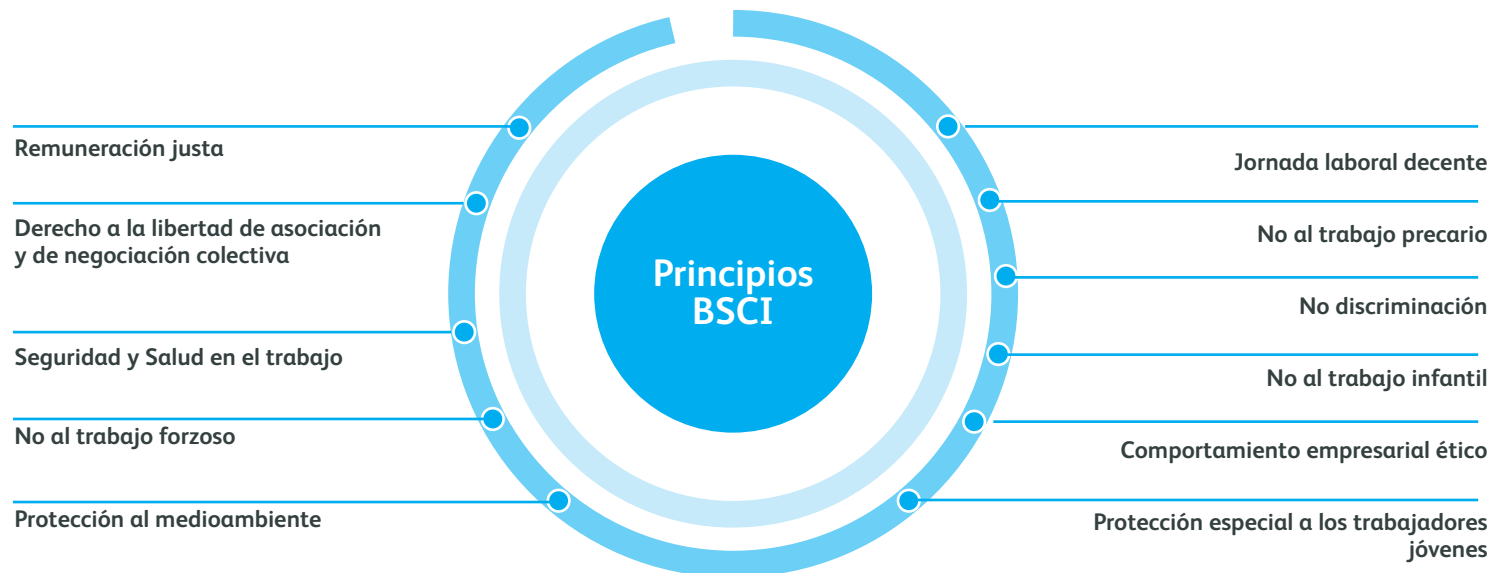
Principios BSCI

Remuneración justa

Derecho a la libertad de asociación y de negociación colectiva

Seguridad y Salud en el trabajo

No al trabajo forzoso

Protección al medioambiente

Jornada laboral decente

No al trabajo precario

No discriminación

No al trabajo infantil

Comportamiento empresarial ético

Protección especial a los trabajadores jóvenes